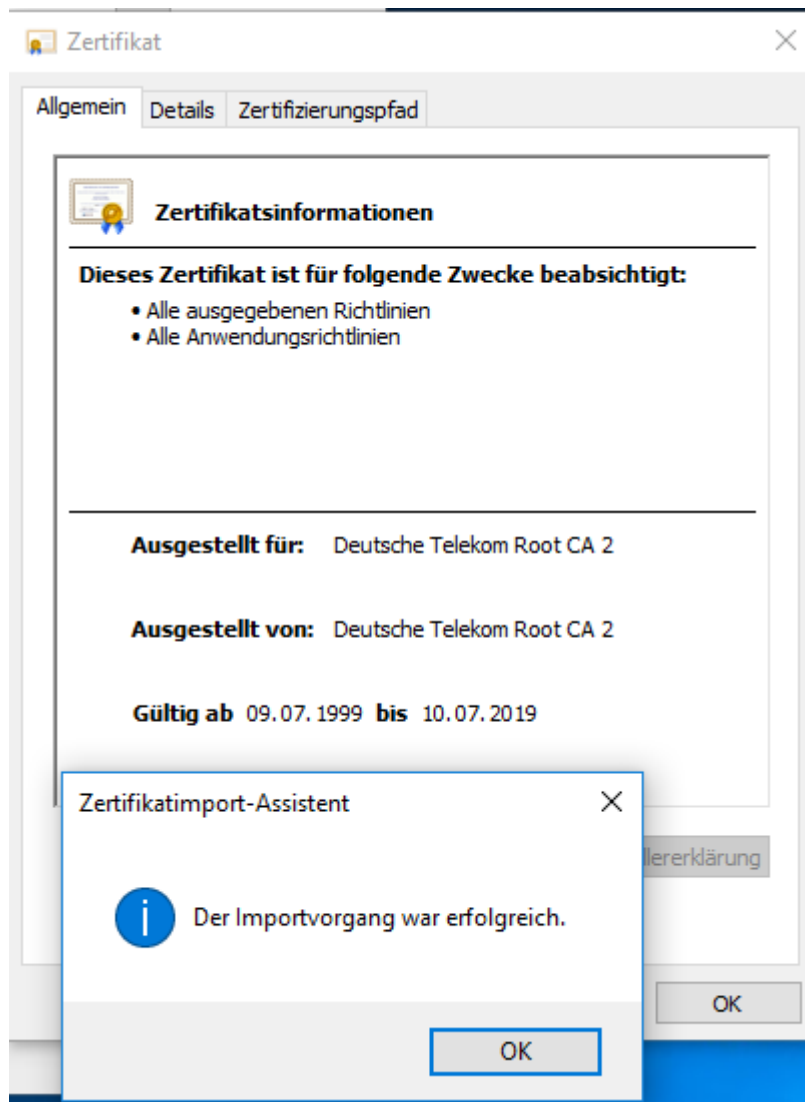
Zertifikat

Allgemein Details Zertifizierungspfad

Zertifikatsinformationen

Dieses Zertifikat ist für folgende Zwecke beabsichtigt:
• Alle ausgegebenen Richtlinien
• Alle Anwendungsrichtlinien

Ausgestellt für: Deutsche Telekom Root CA 2

Ausgestellt von: Deutsche Telekom Root CA 2

Gültig ab 09. 07. 1999 bis 10. 07. 2019

Zertifikatimport-Assistent

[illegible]llererklärung

Der Importvorgang war erfolgreich.

OK

OK